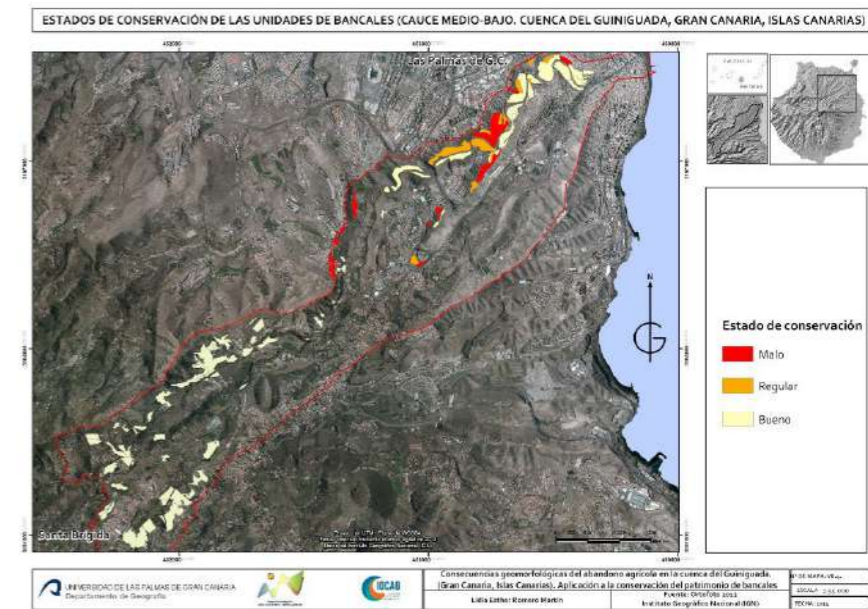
ESTADOS DE CONSERVACIÓN DE LAS UNIDADES DE BANCALES (CAUCE MEDIO-BAJO. CUENCA DEL GUINIGUADA, GRAN CANARIA, ISLAS CANARIAS)

Las Palmas de G.C.

Santa Brígida

N

Estado de conservación

Malo

Regular

Bueno

UNIVERSIDAD DE LAS PALMAS DE GRAN CANARIA
Departamento de Geografía

IOCAG

Consecuencias geomorfológicas del abandono agrícola en la cuenca del Guiniguada, (Gran Canaria, Islas Canarias). Aplicación a la conservación del patrimonio de bancales

Lidia Esther Romero Martín

Fuente: Ortofoto 2011
Instituto Geográfico Nacional (IGN)

Nº DE MAPA: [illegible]
ESCALA: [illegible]
FECHA: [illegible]